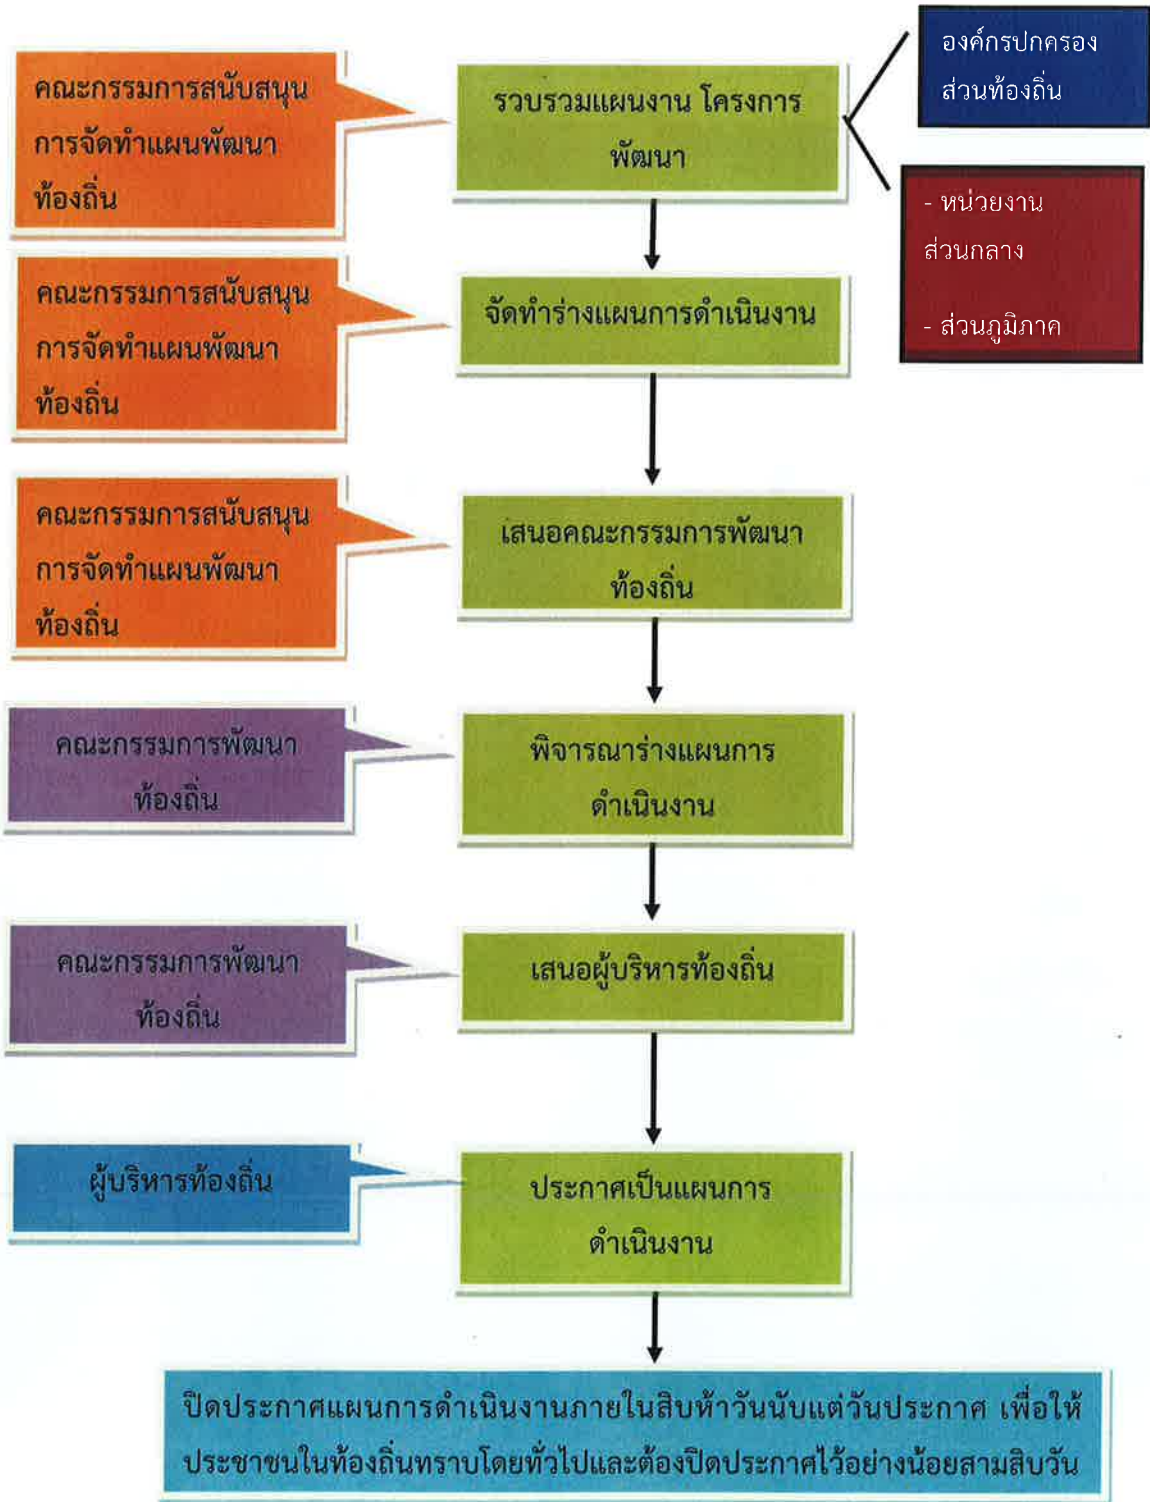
คณะกรรมการสนับสนุนการจัดทำแผนพัฒนาท้องถิ่น

รวบรวมแผนงาน โครงการพัฒนา

องค์กรปกครองส่วนท้องถิ่น

- หน่วยงานส่วนกลาง

- ส่วนภูมิภาค

คณะกรรมการสนับสนุนการจัดทำแผนพัฒนาท้องถิ่น

จัดทำร่างแผนการดำเนินงาน

คณะกรรมการสนับสนุนการจัดทำแผนพัฒนาท้องถิ่น

เสนอคณะกรรมการพัฒนาท้องถิ่น

คณะกรรมการพัฒนาท้องถิ่น

พิจารณาร่างแผนการดำเนินงาน

คณะกรรมการพัฒนาท้องถิ่น

เสนอผู้บริหารท้องถิ่น

ผู้บริหารท้องถิ่น

ประกาศเป็นแผนการดำเนินงาน

ปิดประกาศแผนการดำเนินงานภายในสิบห้าวันนับแต่วันประกาศ เพื่อให้ประชาชนในท้องถิ่นทราบโดยทั่วไปและต้องปิดประกาศไว้อย่างน้อยสามสิบวัน